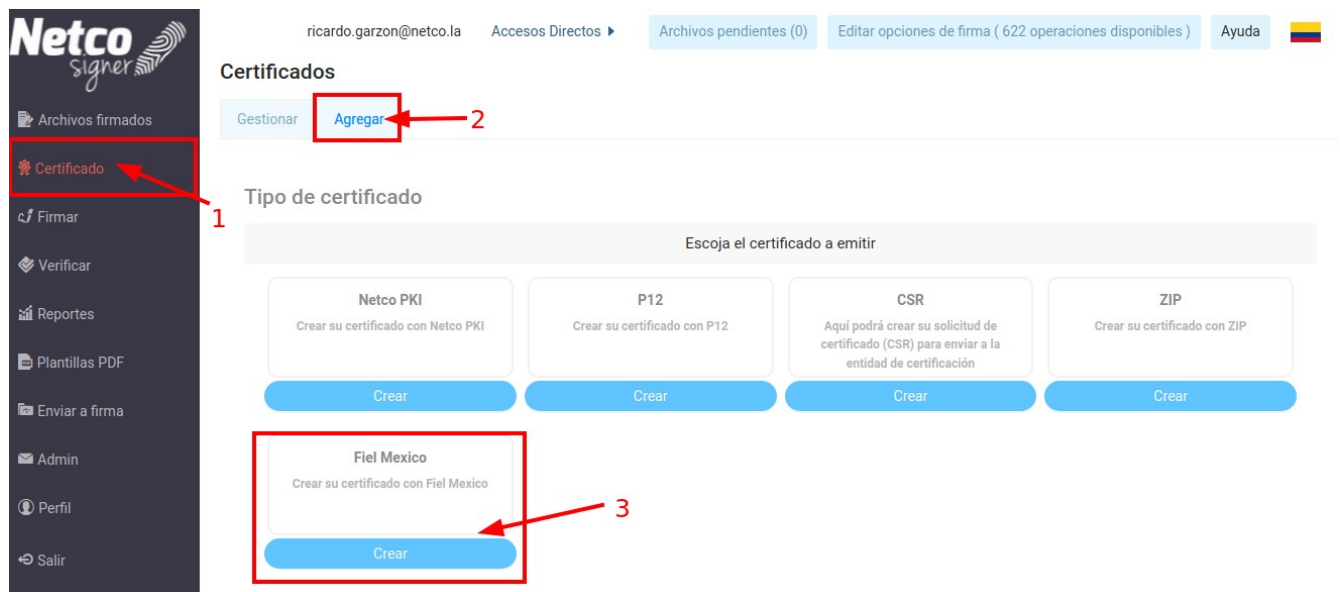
Netco signer

ricardo.garzon@netco.la Accesos Directos ▸ Archivos pendientes (0) Editar opciones de firma ( 622 operaciones disponibles ) Ayuda

Certificados

Archivos firmados
Certificado
Firmar
Verificar
Reportes
Plantillas PDF
Enviar a firma
Admin
Perfil
Salir

Gestionar Agregar

1
2

Tipo de certificado

Escoja el certificado a emitir

Netco PKI
Crear su certificado con Netco PKI
Crear

P12
Crear su certificado con P12
Crear

CSR
Aquí podrá crear su solicitud de certificado (CSR) para enviar a la entidad de certificación
Crear

ZIP
Crear su certificado con ZIP
Crear

Fiel Mexico
Crear su certificado con Fiel Mexico
Crear

3